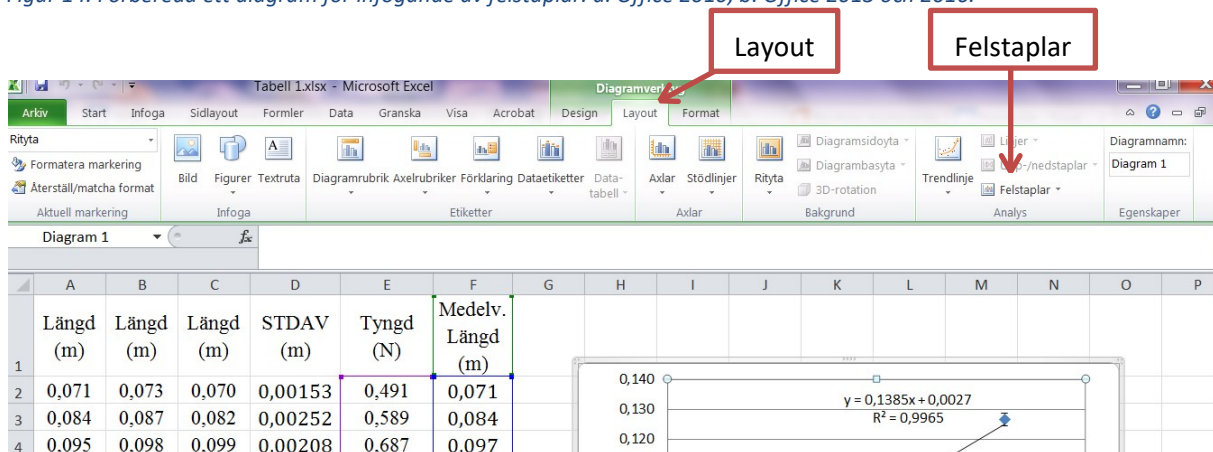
Layout

Felstaplar

Tabell 1.xlsx - Microsoft Excel

Diagramverktyg

Arkiv Start Infoga Sidlayout Formler Data Granska Visa Acrobat Design Layout Format

Rityta

Formatera markering

Återställ/matcha format

Aktuell markering

Bild Figurer Textruta

Infoga

Diagramrubrik Axelrubriker Förklaring Dataetiketter Datatabell

Etiketter

Axlar Stödlinjer

Axlar

Rityta

Diagramsidoyta

Diagrambasyta

3D-rotation

Bakgrund

Trendlinje

Linjer

Upp-/nedstaplar

Felstaplar

Analys

Diagramnamn:

Diagram 1

Egenskaper

Diagram 1

| | A | B | C | D | E | F | G | H | I | J | K | L | M | N | O | P |
|---|---|---|---|---|---|---|---|---|---|---|---|---|---|---|---|---|
| 1 | Längd (m) | Längd (m) | Längd (m) | STDAV (m) | Tyngd (N) | Medelv. Längd (m) | | | | | | | | | | |
| 2 | 0,071 | 0,073 | 0,070 | 0,00153 | 0,491 | 0,071 | | | | | | | | | | |
| 3 | 0,084 | 0,087 | 0,082 | 0,00252 | 0,589 | 0,084 | | | | | | | | | | |
| 4 | 0,095 | 0,098 | 0,099 | 0,00208 | 0,687 | 0,097 | | | | | | | | | | |

0,140

0,130

0,120

y = 0,1385x + 0,0027

R² = 0,9965